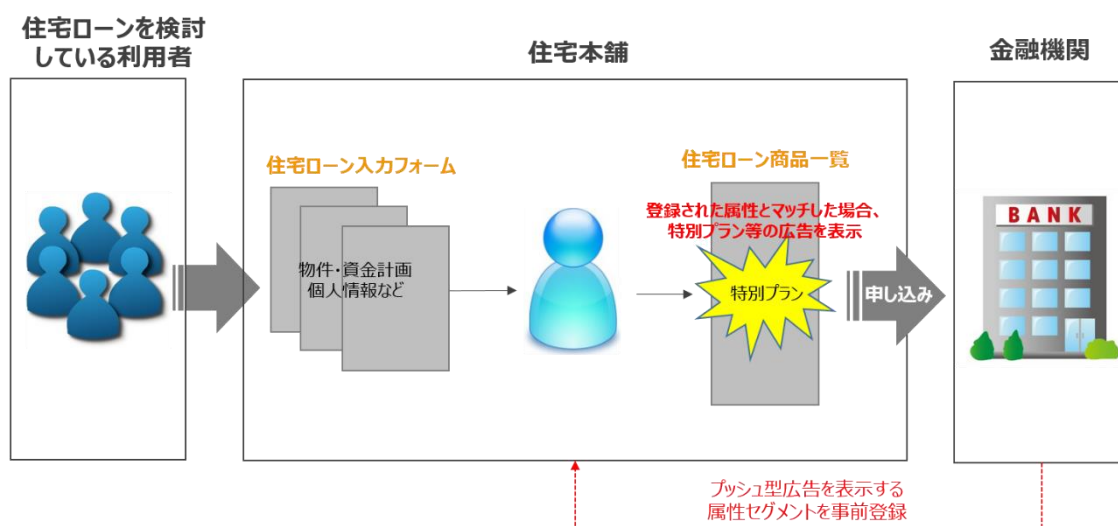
住宅ローンを検討している利用者

住宅本舗

金融機関

住宅ローン入力フォーム

物件・資金計画
個人情報など

住宅ローン商品一覧

登録された属性とマッチした場合、
特別プラン等の広告を表示

特別プラン

申し込み

BANK

プッシュ型広告を表示する
属性セグメントを事前登録